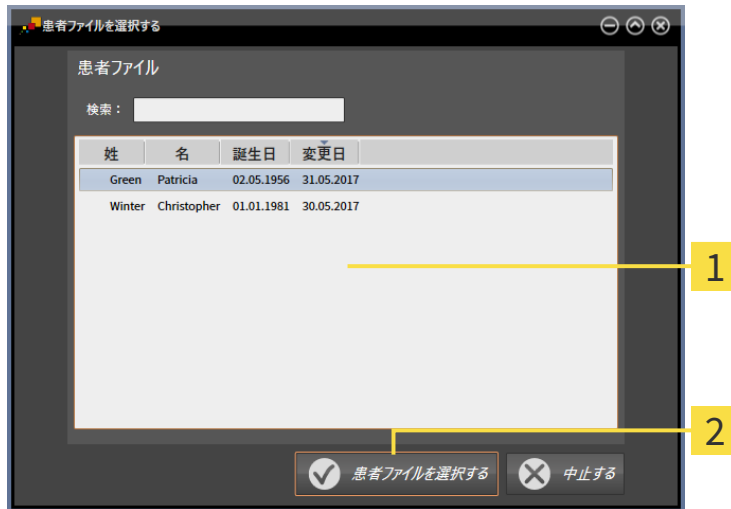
患者ファイルを選択する

患者ファイル

検索：

| 姓 | 名 | 誕生日 | 変更日 |
|---|---|---|---|
| Green | Patricia | 02.05.1956 | 31.05.2017 |
| Winter | Christopher | 01.01.1981 | 30.05.2017 |

1

2

患者ファイルを選択する

中止する